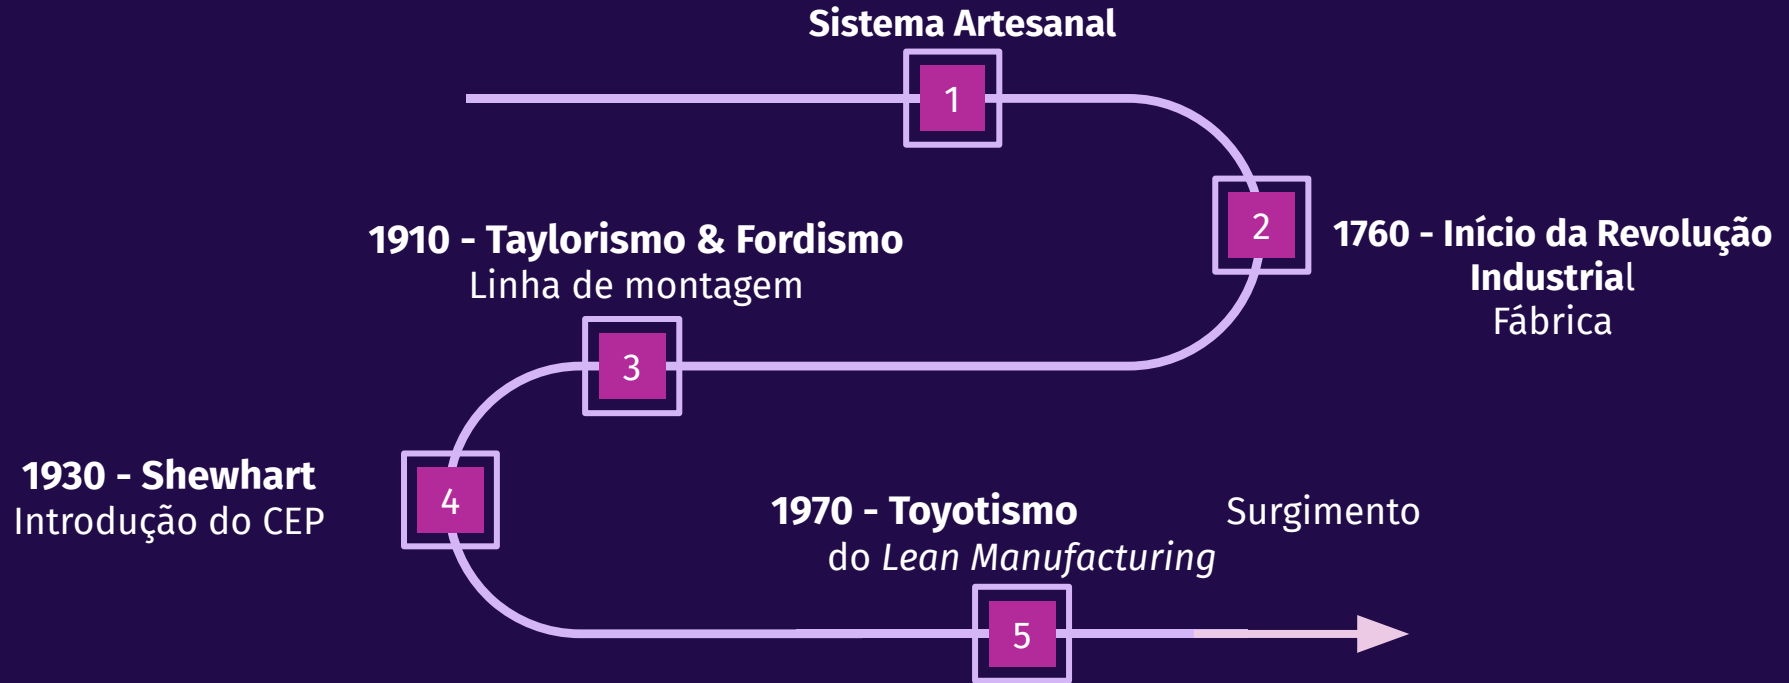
Sistema Artesanal

1

2

1760 - Início da Revolução Industrial
Fábrica

1910 - Taylorismo & Fordismo
Linha de montagem

3

1930 - Shewhart
Introdução do CEP

4

1970 - Toyotismo Surgimento do *Lean Manufacturing*

5